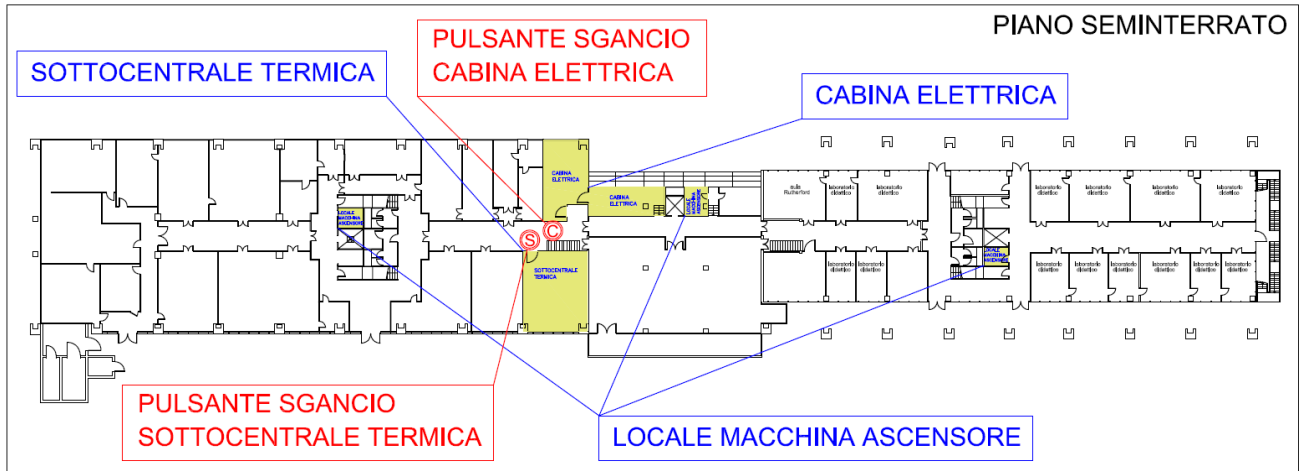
PIANO SEMINTERRATO

SOTTOCENTRALE TERMICA

PULSANTE SGANCIO
CABINA ELETTRICA

CABINA ELETTRICA

LOCALE MACCHINA ASCENSORE

CABINA ELETTRICA

CABINA ELETTRICA

LOCALE MACCHINA ASCENSORE

S

C

SOTTOCENTRALE TERMICA

aula Rutherford

laboratorio didattico

laboratorio didattico

laboratorio didattico

laboratorio didattico

laboratorio didattico

laboratorio didattico

laboratorio didattico

laboratorio didattico

LOCALE MACCHINA ASCENSORE

laboratorio didattico

laboratorio didattico

laboratorio didattico

laboratorio didattico

laboratorio didattico

laboratorio didattico

PULSANTE SGANCIO
SOTTOCENTRALE TERMICA

LOCALE MACCHINA ASCENSORE